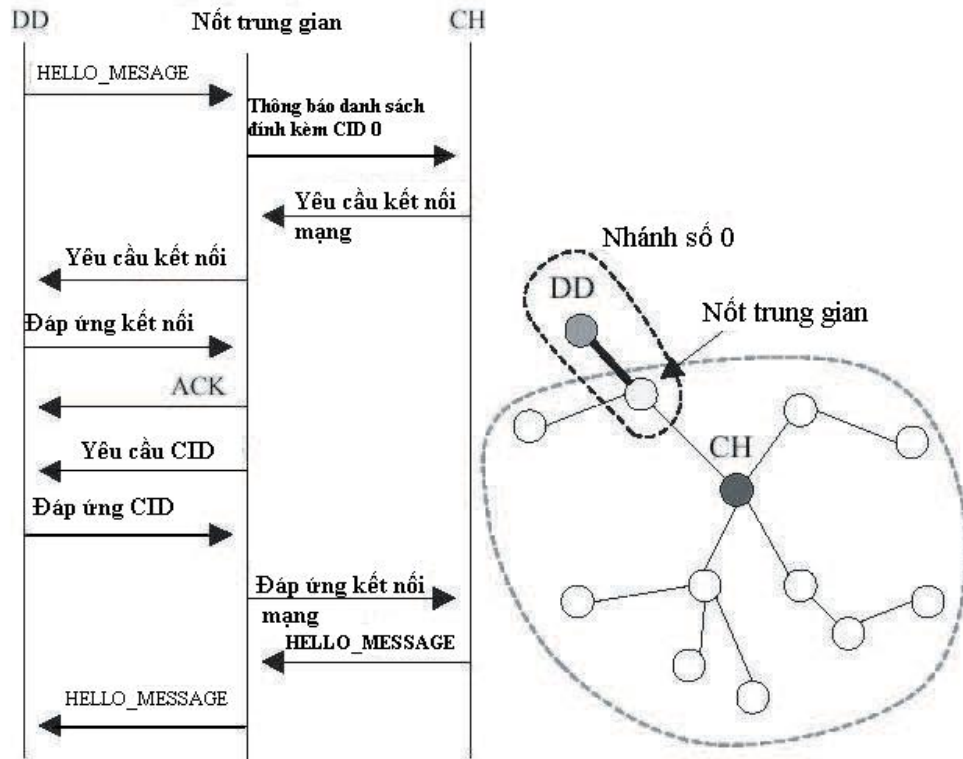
DD

Nốt trung gian

CH

HELLO_MESAGE

Thông báo danh sách đính kèm CID 0

Yêu cầu kết nối mạng

Yêu cầu kết nối

Đáp ứng kết nối

ACK

Yêu cầu CID

Đáp ứng CID

Đáp ứng kết nối mạng

HELLO_MESSAGE

HELLO_MESSAGE

Nhánh số 0

DD

Nốt trung gian

CH